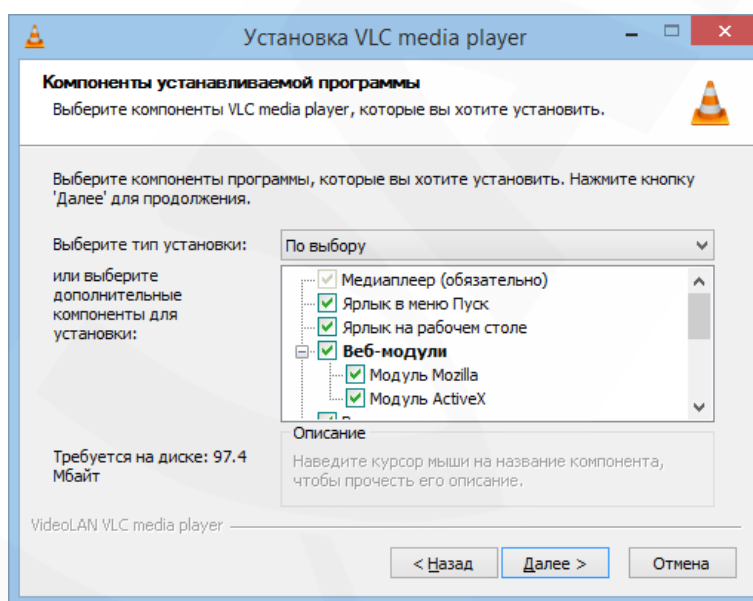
Установка VLC media player

Компоненты устанавливаемой программы

Выберите компоненты VLC media player, которые вы хотите установить.

Выберите компоненты программы, которые вы хотите установить. Нажмите кнопку 'Далее' для продолжения.

Выберите тип установки: По выбору

или выберите дополнительные компоненты для установки:

Медиаплеер (обязательно)
Ярлык в меню Пуск
Ярлык на рабочем столе
Веб-модули
Модуль Mozilla
Модуль ActiveX
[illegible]

Требуется на диске: 97.4 Мбайт

Описание
Наведите курсор мыши на название компонента, чтобы прочесть его описание.

VideoLAN VLC media player

< Назад
Далее >
Отмена